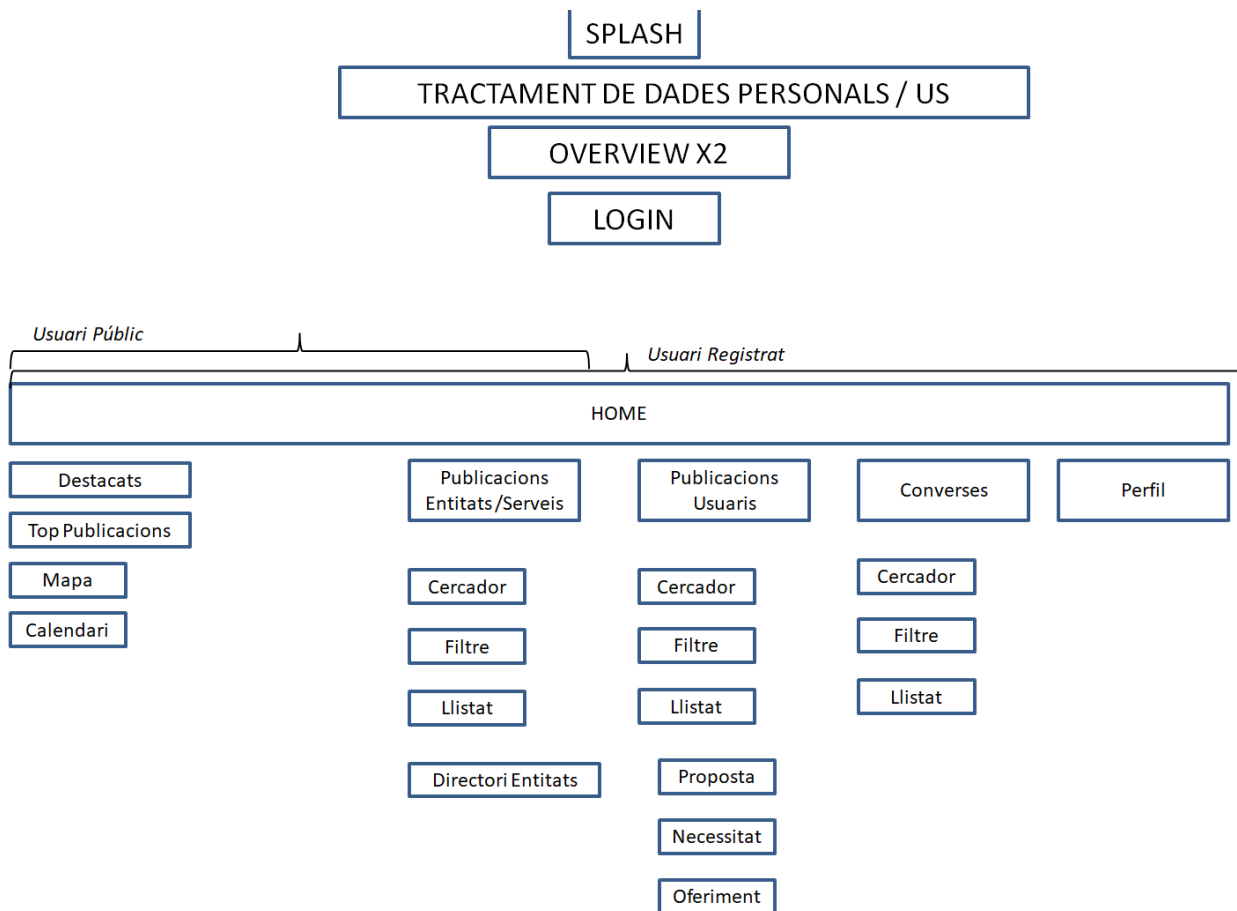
SPLASH

TRACTAMENT DE DADES PERSONALS / US

OVERVIEW X2

LOGIN

Usuari Públic

Usuari Registrat

HOME

Destacats

Top Publicacions

Mapa

Calendari

Publicacions Entitats/Serveis

Cercador

Filtre

Llistat

Directori Entitats

Publicacions Usuaris

Cercador

Filtre

Llistat

Proposta

Necessitat

Oferiment

Converses

Cercador

Filtre

Llistat

Perfil